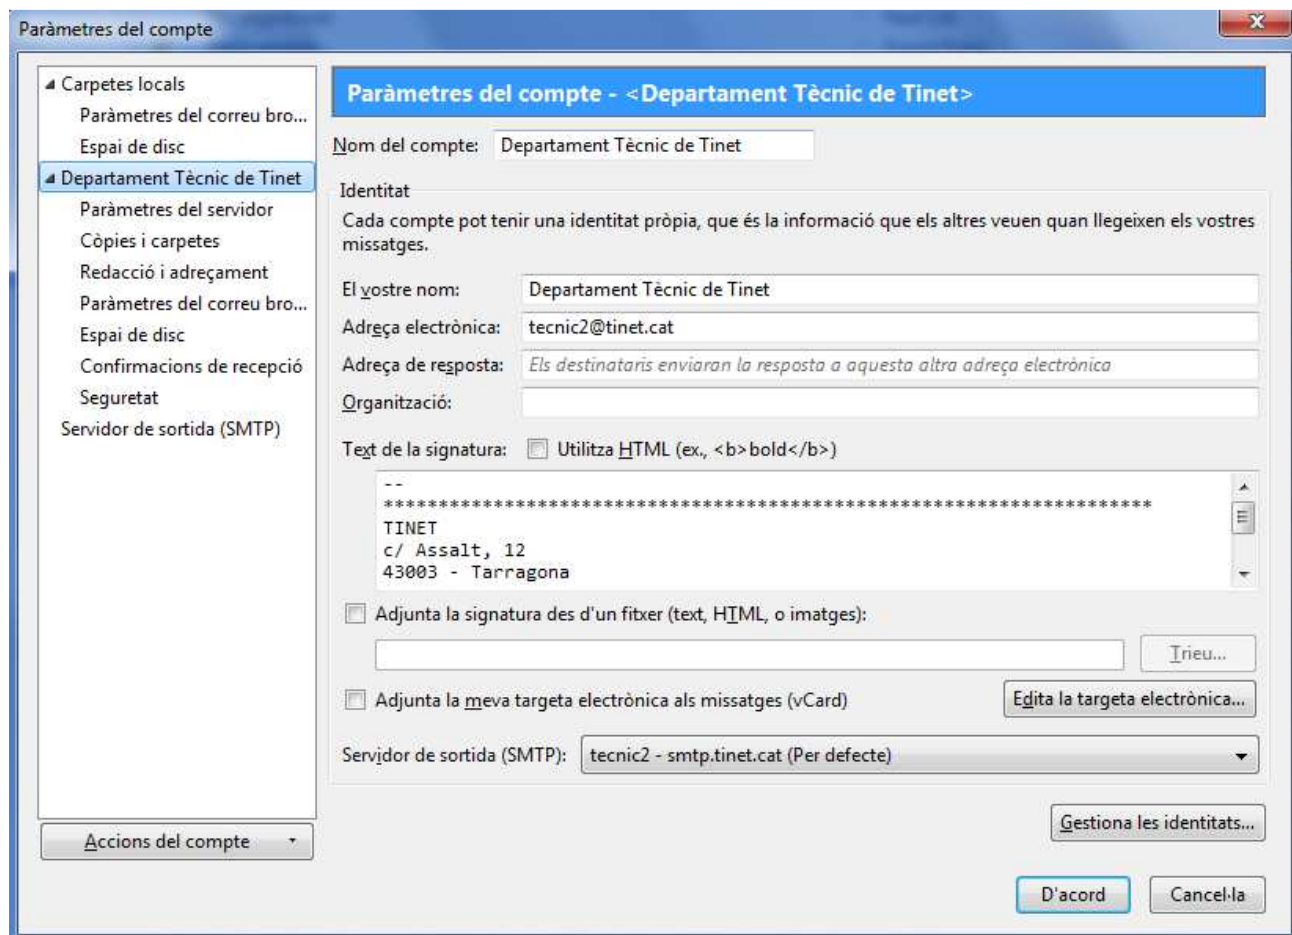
Paràmetres del compte

Carpetes locals
Paràmetres del correu bro...
Espai de disc
Departament Tècnic de Tinet
Paràmetres del servidor
Còpies i carpetes
Redacció i adreçament
Paràmetres del correu bro...
Espai de disc
Confirmacions de recepció
Seguretat
Servidor de sortida (SMTP)

Accions del compte

Paràmetres del compte - <Departament Tècnic de Tinet>

Nom del compte: Departament Tècnic de Tinet

Identitat
Cada compte pot tenir una identitat pròpia, que és la informació que els altres veuen quan llegeixen els vostres missatges.

El vostre nom: Departament Tècnic de Tinet
Adreça electrònica: tecnic2@tinet.cat
Adreça de resposta: Els destinataris enviaran la resposta a aquesta altra adreça electrònica
Organització:

Text de la signatura: Utilitza HTML (ex., <b>bold</b>)

--
************************************************************************
TINET
c/ Assalt, 12
43003 - Tarragona

Adjunta la signatura des d'un fitxer (text, HTML, o imatges):
Trieu...

Adjunta la meva targeta electrònica als missatges (vCard)
Edita la targeta electrònica...

Servidor de sortida (SMTP): tecnic2 - smtp.tinet.cat (Per defecte)

Gestiona les identitats...

D'acord
Cancel·la